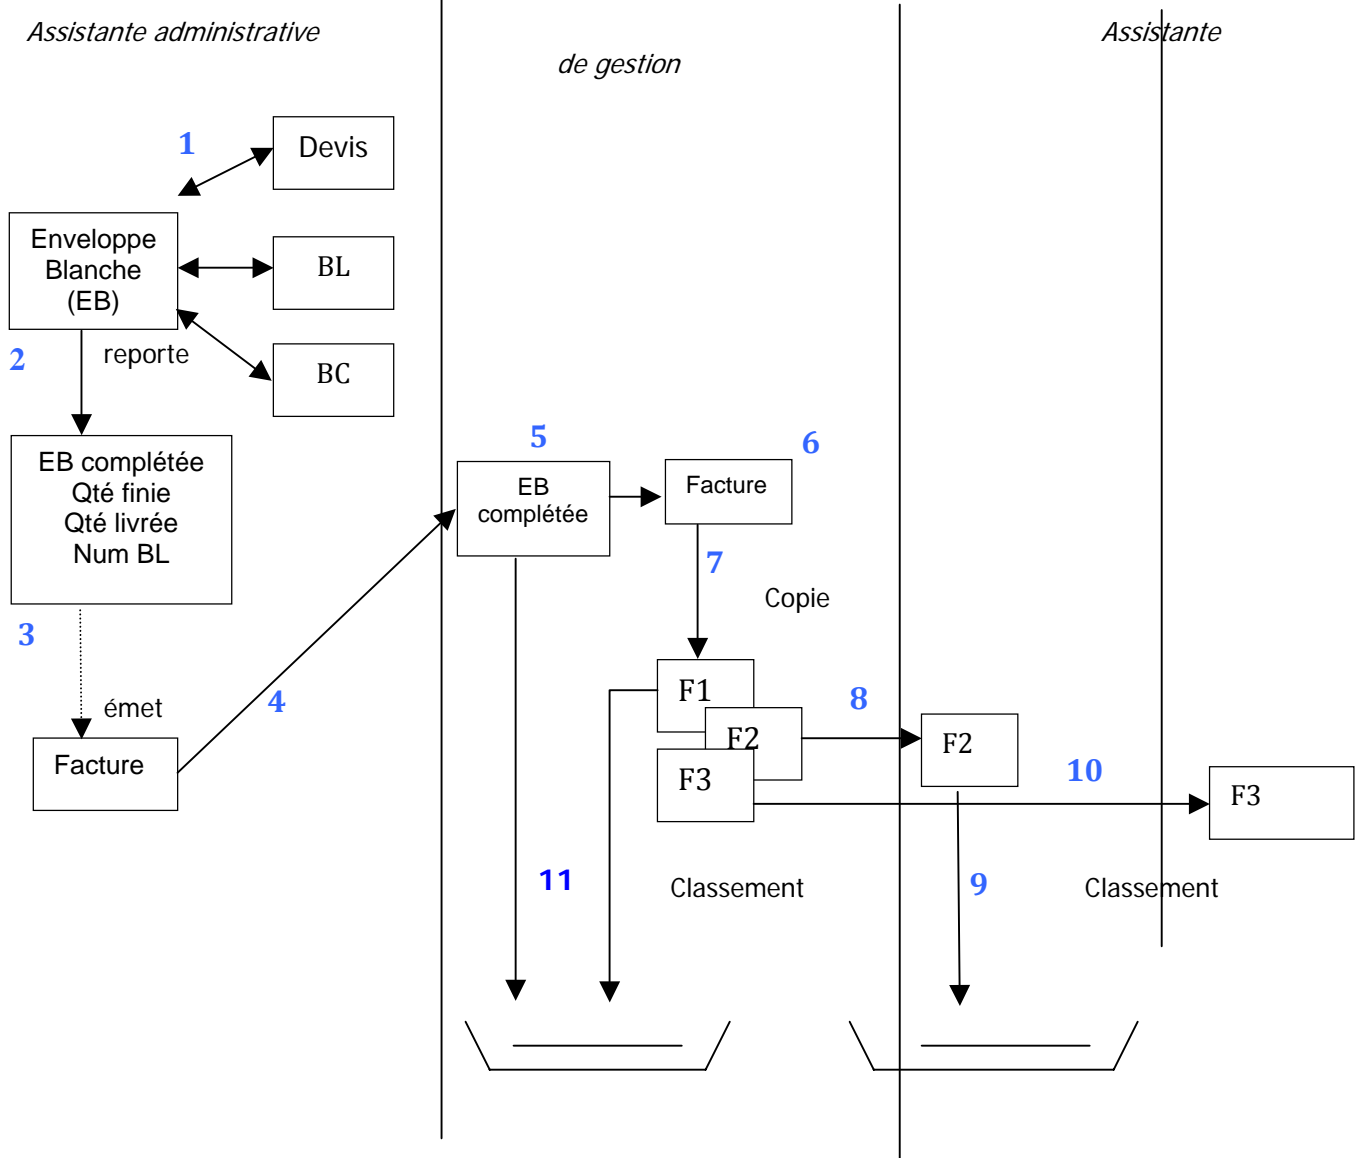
Assistante administrative

de gestion

Assistante

1

Devis

Enveloppe Blanche (EB)

BL

BC

2

reporte

EB complétée
Qté finie
Qté livrée
Num BL

3

émet

Facture

4

5

EB complétée

Facture

6

7

Copie

F1

F2

F3

8

F2

10

F3

11

Classement

9

Classement